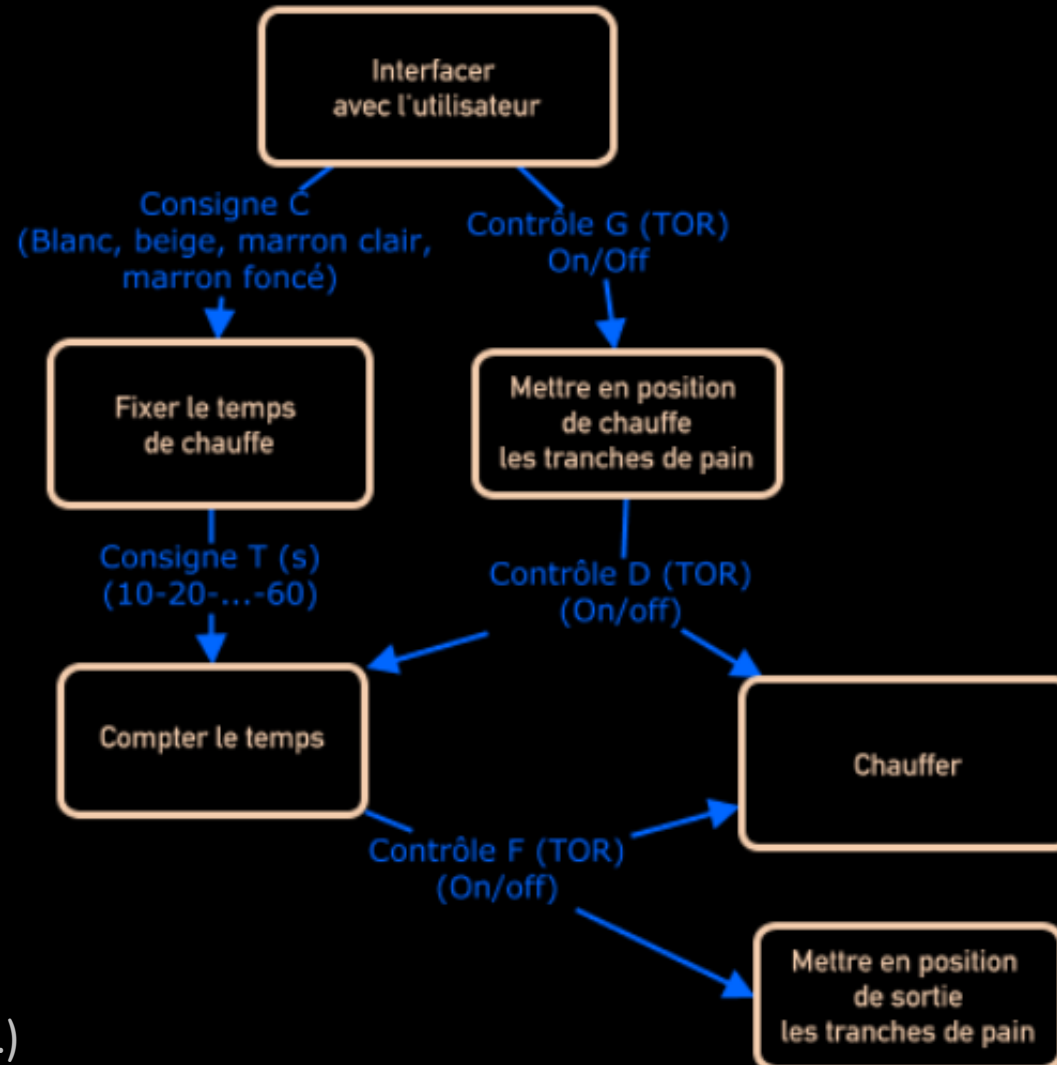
Interfacer avec l'utilisateur

Consigne C (Blanc, beige, marron clair, marron foncé)

Contrôle G (TOR) On/Off

Fixer le temps de chauffe

Mettre en position de chauffe les tranches de pain

Consigne T (s) (10-20-...-60)

Contrôle D (TOR) (On/off)

Compter le temps

Chauffer

Contrôle F (TOR) (On/off)

Mettre en position de sortie les tranches de pain

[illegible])